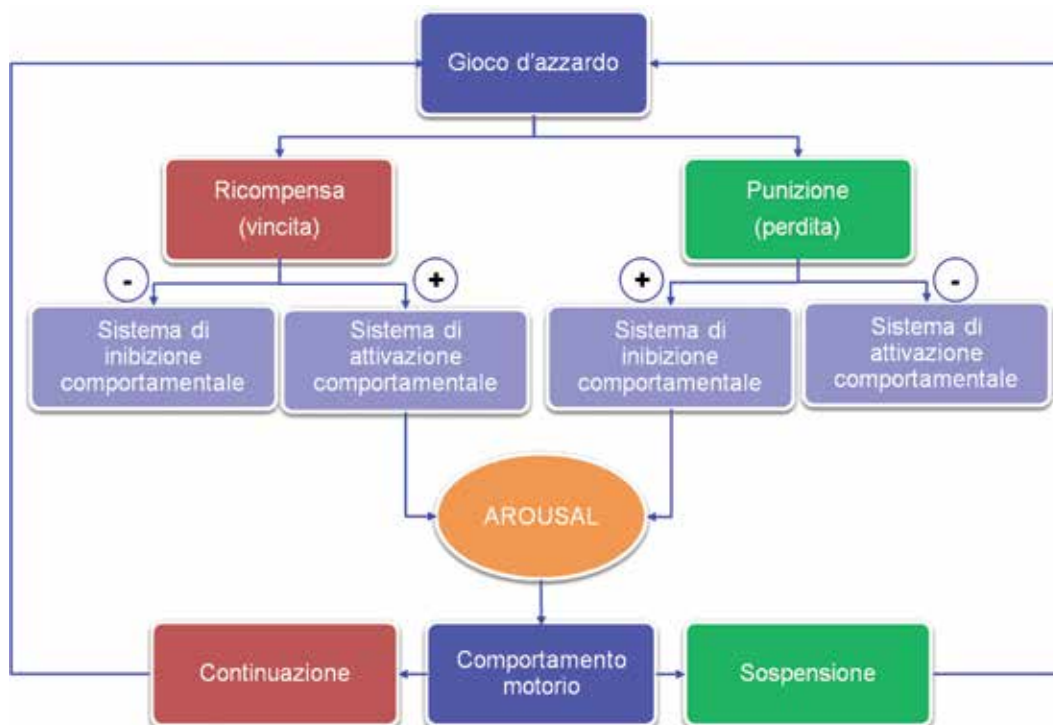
Gioco d'azzardo

Ricompensa (vincita)

Punizione (perdita)

-

+

+

-

Sistema di inibizione comportamentale

Sistema di attivazione comportamentale

Sistema di inibizione comportamentale

Sistema di attivazione comportamentale

AROUSAL

Continuazione

Comportamento motorio

Sospensione